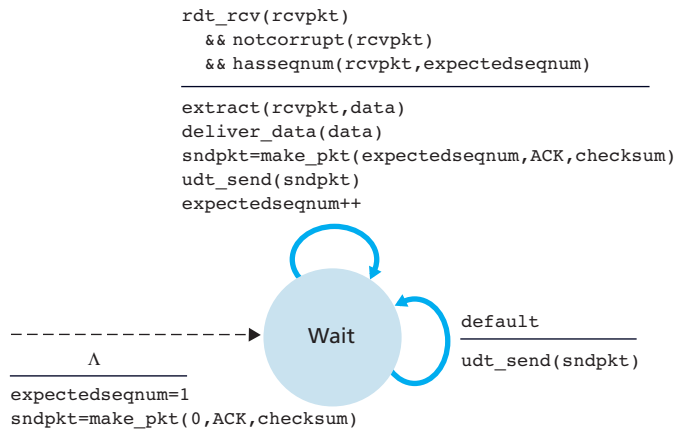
rdt_rcv(rcvpkt)
&& notcorrupt(rcvpkt)
&& hasseqnum(rcvpkt,expectedseqnum)

extract(rcvpkt,data)
deliver_data(data)
sndpkt=make_pkt(expectedseqnum,ACK,checksum)
udt_send(sndpkt)
expectedseqnum++

Wait

default

udt_send(sndpkt)

Λ

expectedseqnum=1
sndpkt=make_pkt(0,ACK,checksum)